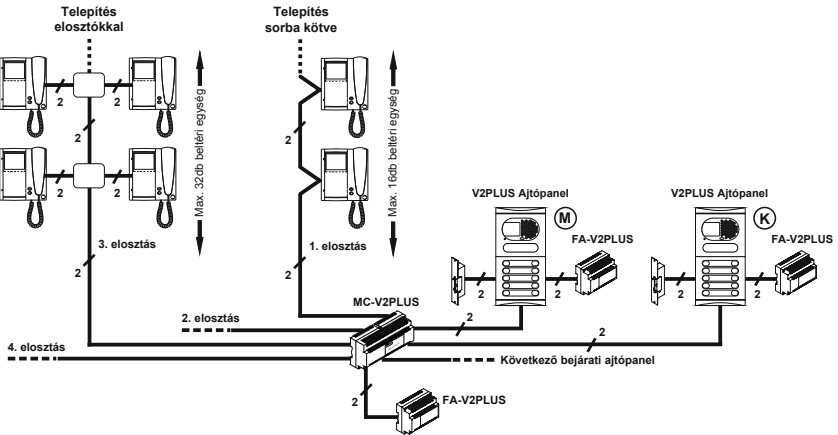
Telepítés elosztókkal

Telepítés sorba kötve

Max. 32db beltéri egység

Max. 16db beltéri egység

2
2
2
2
2
2

3. elosztás

1. elosztás

V2PLUS Ajtópanel

V2PLUS Ajtópanel

M

K

FA-V2PLUS

FA-V2PLUS

2
2
2
2
2
2

MC-V2PLUS

2. elosztás

4. elosztás

Következő bejárati ajtópanel

2

FA-V2PLUS